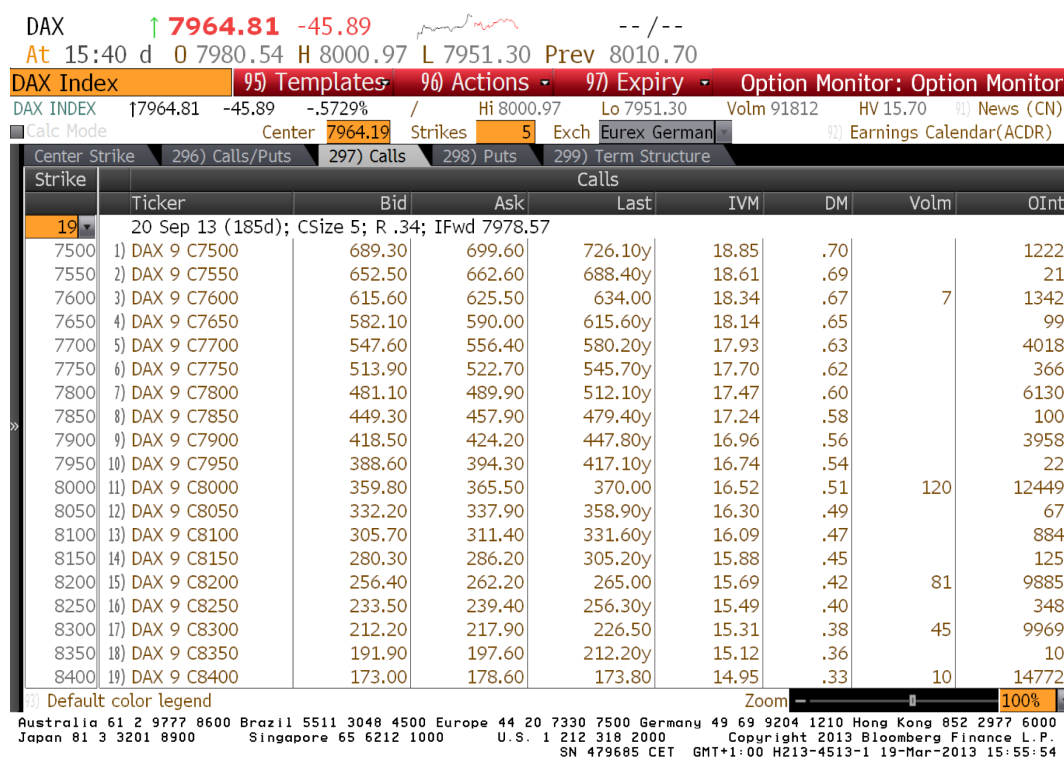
DAX ↑7964.81 -45.89 --/--
At 15:40 d O 7980.54 H 8000.97 L 7951.30 Prev 8010.70

DAX Index 95) Templates 96) Actions 97) Expiry Option Monitor: Option Monitor

DAX INDEX ↑7964.81 -45.89 -.5729% / Hi 8000.97 Lo 7951.30 Volm 91812 HV 15.70 91) News (CN)
Calc Mode Center 7964.19 Strikes 5 Exch Eurex German 92) Earnings Calendar(ACDR)

Center Strike 296) Calls/Puts 297) Calls 298) Puts 299) Term Structure

| Strike | Ticker | Bid | Ask | Last | IVM | DM | Volm | OInt |
|---|---|---|---|---|---|---|---|---|
| 19 | 20 Sep 13 (185d); CSize 5; R .34; IFwd 7978.57 | | | | | | | |
| 7500 | 1) DAX 9 C7500 | 689.30 | 699.60 | 726.10y | 18.85 | .70 | | 1222 |
| 7550 | 2) DAX 9 C7550 | 652.50 | 662.60 | 688.40y | 18.61 | .69 | | 21 |
| 7600 | 3) DAX 9 C7600 | 615.60 | 625.50 | 634.00 | 18.34 | .67 | 7 | 1342 |
| 7650 | 4) DAX 9 C7650 | 582.10 | 590.00 | 615.60y | 18.14 | .65 | | 99 |
| 7700 | 5) DAX 9 C7700 | 547.60 | 556.40 | 580.20y | 17.93 | .63 | | 4018 |
| 7750 | 6) DAX 9 C7750 | 513.90 | 522.70 | 545.70y | 17.70 | .62 | | 366 |
| 7800 | 7) DAX 9 C7800 | 481.10 | 489.90 | 512.10y | 17.47 | .60 | | 6130 |
| 7850 | 8) DAX 9 C7850 | 449.30 | 457.90 | 479.40y | 17.24 | .58 | | 100 |
| 7900 | 9) DAX 9 C7900 | 418.50 | 424.20 | 447.80y | 16.96 | .56 | | 3958 |
| 7950 | 10) DAX 9 C7950 | 388.60 | 394.30 | 417.10y | 16.74 | .54 | | 22 |
| 8000 | 11) DAX 9 C8000 | 359.80 | 365.50 | 370.00 | 16.52 | .51 | 120 | 12449 |
| 8050 | 12) DAX 9 C8050 | 332.20 | 337.90 | 358.90y | 16.30 | .49 | | 67 |
| 8100 | 13) DAX 9 C8100 | 305.70 | 311.40 | 331.60y | 16.09 | .47 | | 884 |
| 8150 | 14) DAX 9 C8150 | 280.30 | 286.20 | 305.20y | 15.88 | .45 | | 125 |
| 8200 | 15) DAX 9 C8200 | 256.40 | 262.20 | 265.00 | 15.69 | .42 | 81 | 9885 |
| 8250 | 16) DAX 9 C8250 | 233.50 | 239.40 | 256.30y | 15.49 | .40 | | 348 |
| 8300 | 17) DAX 9 C8300 | 212.20 | 217.90 | 226.50 | 15.31 | .38 | 45 | 9969 |
| 8350 | 18) DAX 9 C8350 | 191.90 | 197.60 | 212.20y | 15.12 | .36 | | 10 |
| 8400 | 19) DAX 9 C8400 | 173.00 | 178.60 | 173.80 | 14.95 | .33 | 10 | 14772 |

93) Default color legend Zoom 100%

Australia 61 2 9777 8600 Brazil 5511 3048 4500 Europe 44 20 7330 7500 Germany 49 69 9204 1210 Hong Kong 852 2977 6000
Japan 81 3 3201 8900 Singapore 65 6212 1000 U.S. 1 212 318 2000 Copyright 2013 Bloomberg Finance L.P.
SN 479685 CET GMT+1:00 H213-4513-1 19-Mar-2013 15:55:54